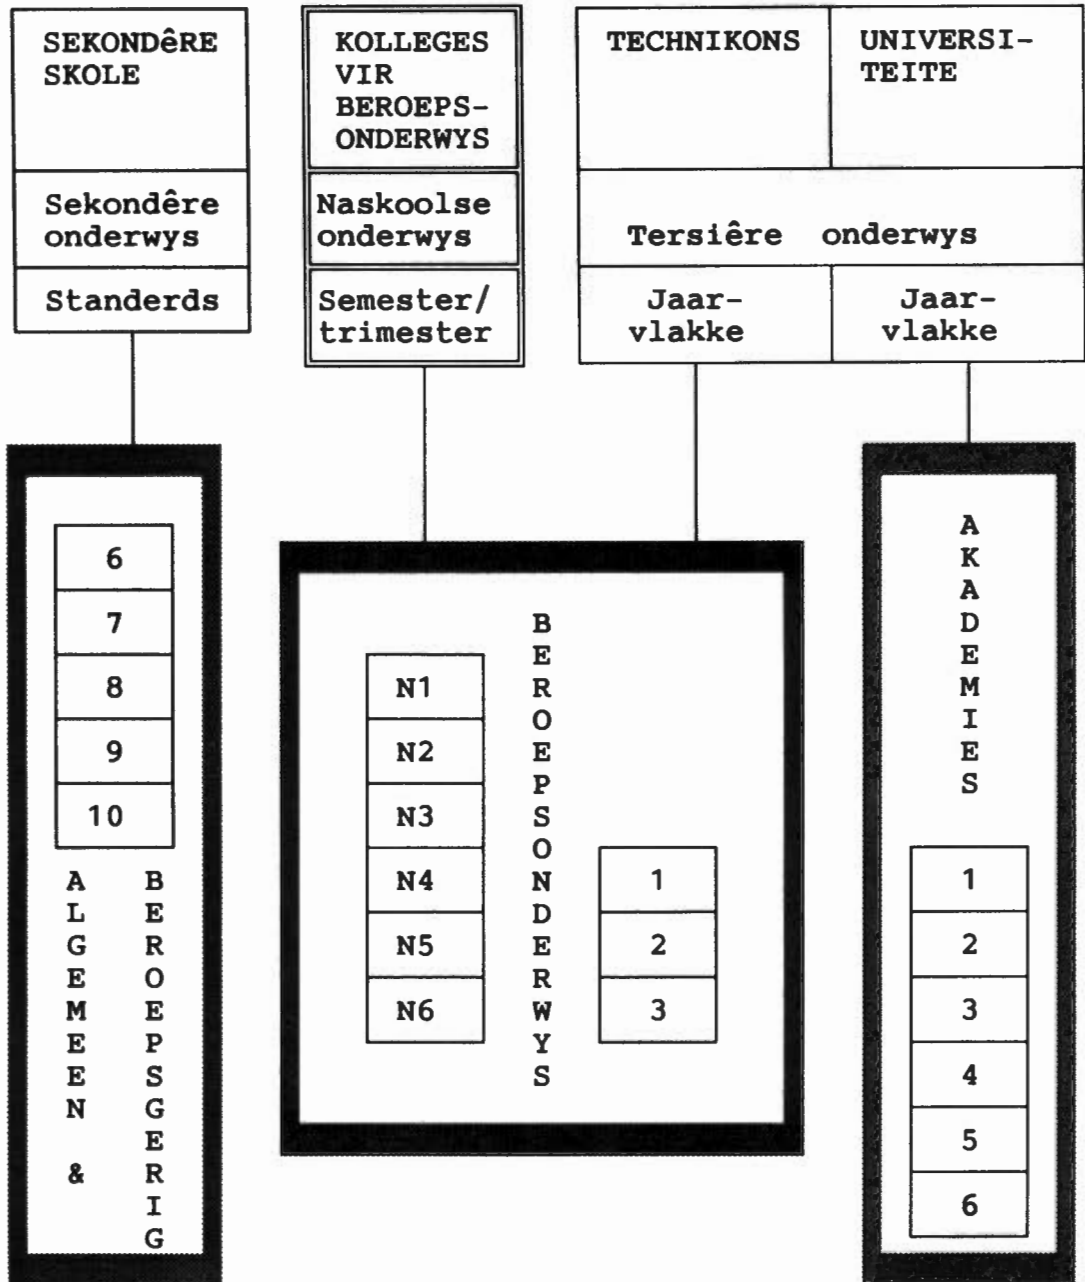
SEKONDÊRE SKOLE

Sekondêre onderwys

Standerds

KOLLEGES VIR BEROEPS-ONDERWYS

Naskoolse onderwys

Semester/ trimester

TECHNIKONS

UNIVERSITEITE

Tersiêre onderwys

Jaarvlakke

Jaarvlakke

| 6 |
|---|
| 7 |
| 8 |
| 9 |
| 10 |

ALGEMEEN & BEROEPSGERIG

| N1 |
|---|
| N2 |
| N3 |
| N4 |
| N5 |
| N6 |

BEROEPSONDERWYS

| 1 |
|---|
| 2 |
| 3 |

AKADEMIES

| 1 |
|---|
| 2 |
| 3 |
| 4 |
| 5 |
| 6 |